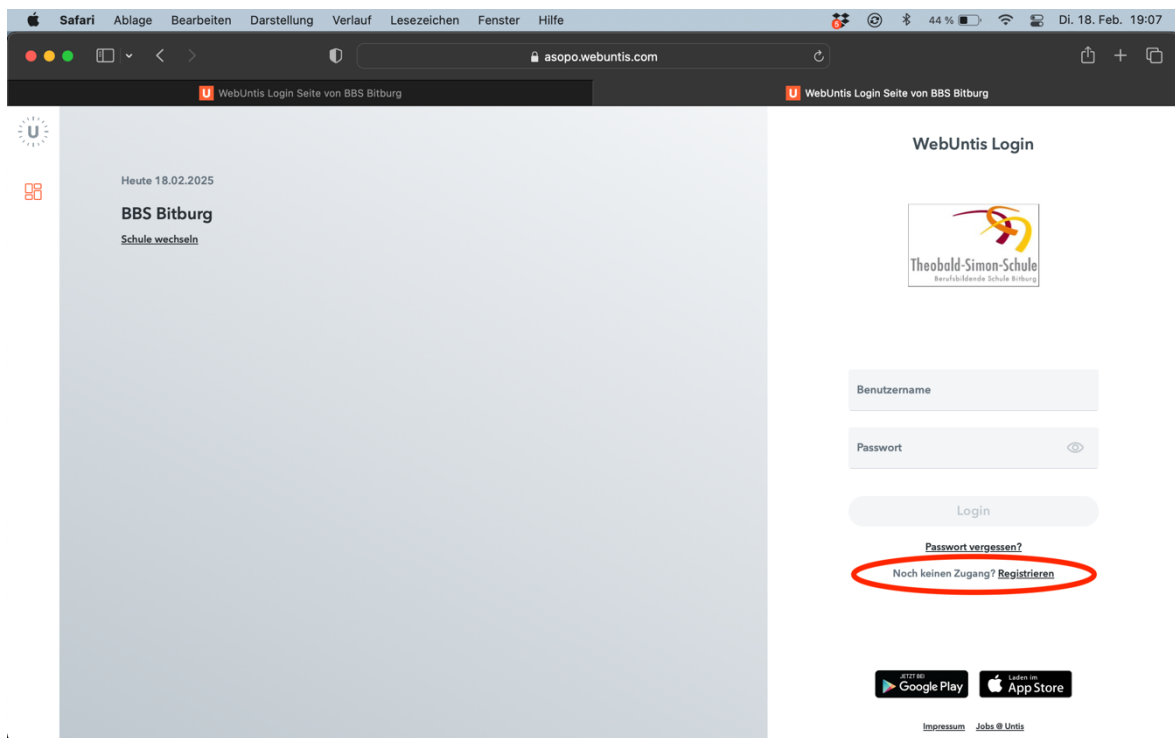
Safari Ablage Bearbeiten Darstellung Verlauf Lesezeichen Fenster Hilfe

44 % Di. 18. Feb. 19:07

asopo.webuntis.com

WebUntis Login Seite von BBS Bitburg

WebUntis Login Seite von BBS Bitburg

U

Heute 18.02.2025

BBS Bitburg

Schule wechseln

WebUntis Login

Theobald-Simon-Schule
Berufsbildende Schule Bitburg

Benutzername

Passwort

Login

Passwort vergessen?

Noch keinen Zugang? Registrieren

JETZT BEI Google Play

Laden im App Store

Impressum Jobs @ Untis